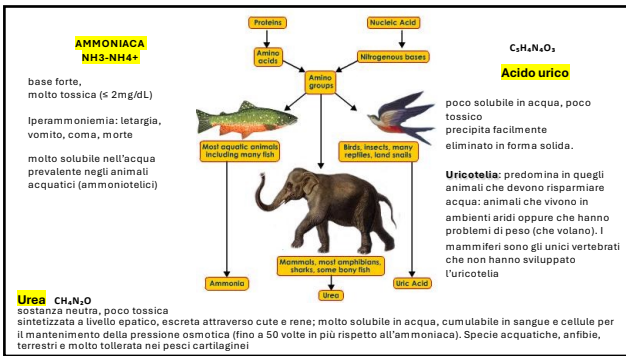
AMMONIACA
NH3-NH4+

base forte,
molto tossica (≤ 2mg/dL)

Iperammoniemia: letargia, vomito, coma, morte

molto solubile nell'acqua
prevalente negli animali acquatici (ammoniotelici)

Proteins

Nucleic Acid

Amino acids

Nitrogenous bases

Amino groups

Most aquatic animals including many fish

Birds, insects, many reptiles, land snails

Mammals, most amphibians, sharks, some bony fish

Ammonia

Urea

Uric Acid

$C_5H_4N_4O_3$

Acido urico

poco solubile in acqua, poco tossico
precipita facilmente
eliminato in forma solida.

Uricotelia: predomina in quegli animali che devono risparmiare acqua: animali che vivono in ambienti aridi oppure che hanno problemi di peso (che volano). I mammiferi sono gli unici vertebrati che non hanno sviluppato l'uricotelia

Urea $CH_4N_2O$
sostanza neutra, poco tossica
sintetizzata a livello epatico, escreta attraverso cute e rene; molto solubile in acqua, cumulabile in sangue e cellule per il mantenimento della pressione osmotica (fino a 50 volte in più rispetto all'ammoniaca). Specie acquatiche, anfibie, terrestri e molto tollerata nei pesci cartilaginei